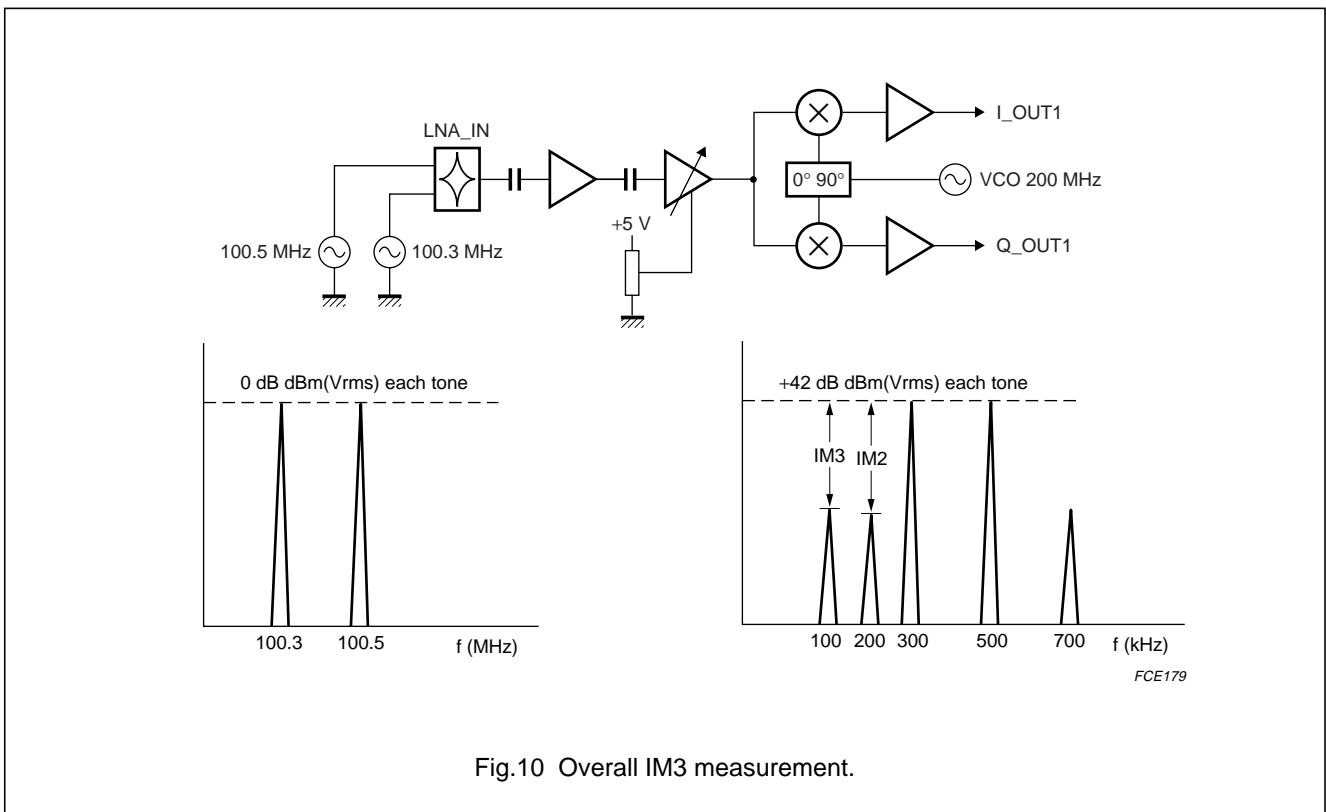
LNA_IN

I_OUT1

0° 90°

VCO 200 MHz

+5 V

100.5 MHz

100.3 MHz

Q_OUT1

0 dB dBm(Vrms) each tone

100.3

100.5

f (MHz)

+42 dB dBm(Vrms) each tone

IM3

IM2

100

200

300

500

700

f (kHz)

FCE179

Fig.10 Overall IM3 measurement.